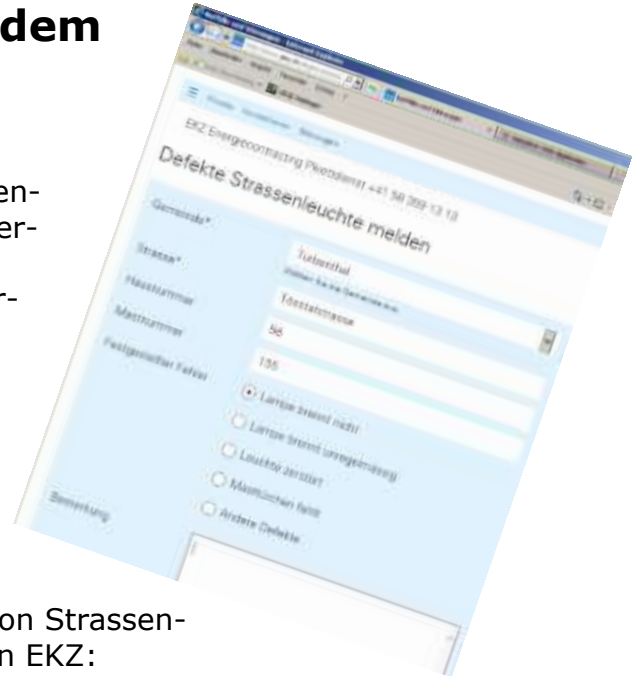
dem

en-
er-

r-

EKZ Energiecontracting Pikettdienst +41 58 359 13 13

Defekte Strassenleuchte melden

Gemeinde*

Strasse*

Hausnummer

Mastnummer

Festgestellter Fehler

Bemerkung

Turbenthal

Tösstalstrasse

56

155

Lampe brennt nicht

Lampe brennt nicht

Lampe brennt unregelmässig

Leuchte zerstört

Masttürchen fehlt

Andere Defekte

on Strassen-
n EKZ: